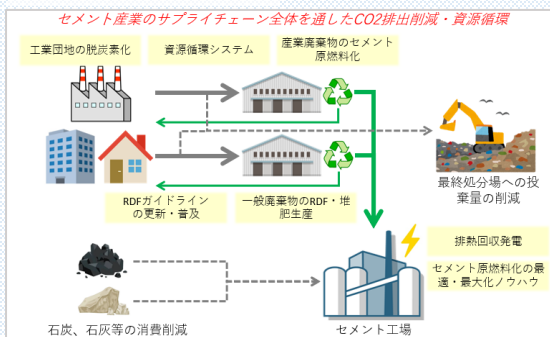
セメント産業のサプライチェーン全体を通したCO2排出削減・資源循環

工業団地の脱炭素化

資源循環システム

産業廃棄物のセメント原燃料化

最終処分場への投棄量の削減

RDFガイドラインの更新・普及

一般廃棄物のRDF・堆肥生産

排熱回収発電

セメント原燃料化の最適・最大化ノウハウ

石炭、石灰等の消費削減

セメント工場